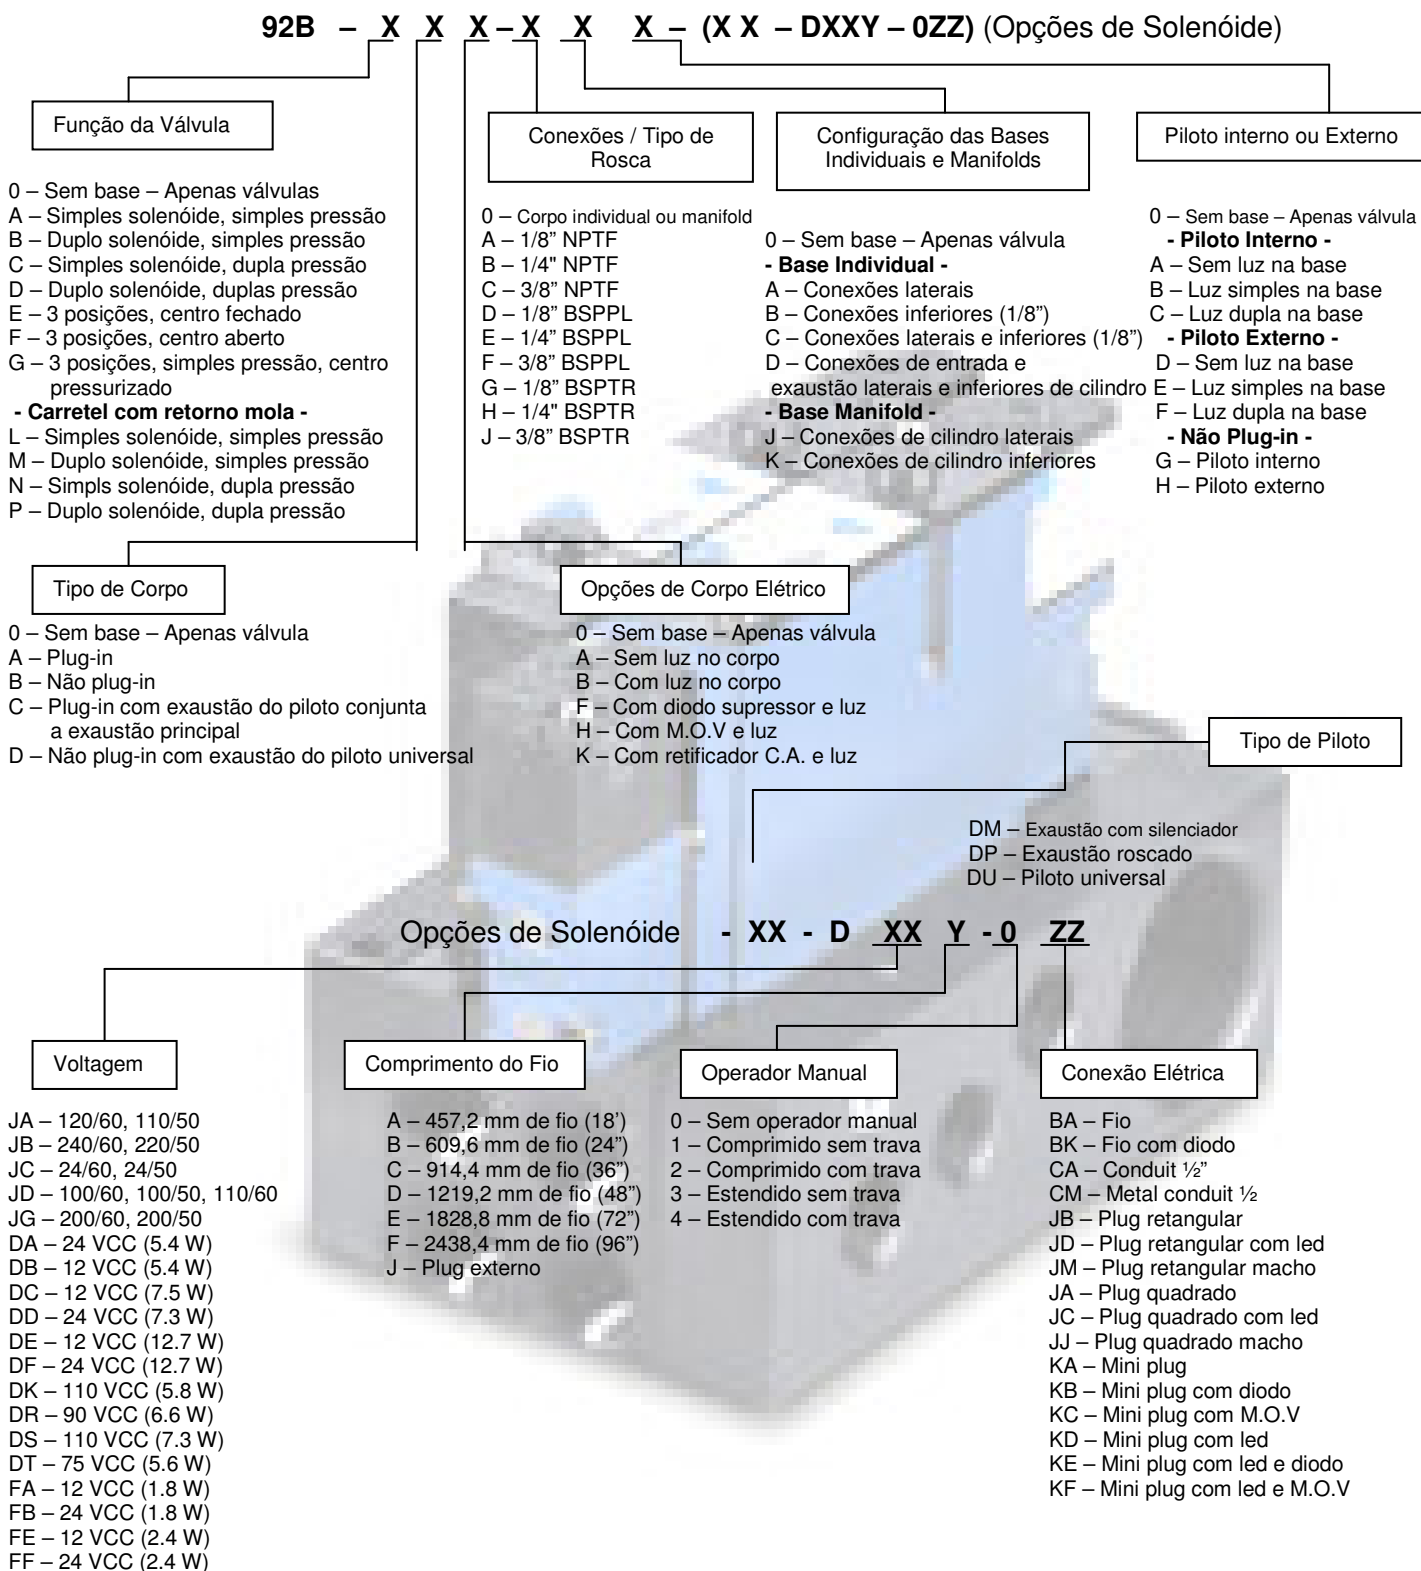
**92B – X X X – X X X – (X X – DXXY – 0ZZ)** (Opções de Solenóide)

Função da Válvula

0 – Sem base – Apenas válvulas
A – Simples solenóide, simples pressão
B – Duplo solenóide, simples pressão
C – Simples solenóide, dupla pressão
D – Duplo solenóide, duplas pressão
E – 3 posições, centro fechado
F – 3 posições, centro aberto
G – 3 posições, simples pressão, centro pressurizado
**- Carretel com retorno mola -**
L – Simples solenóide, simples pressão
M – Duplo solenóide, simples pressão
N – Simpls solenóide, dupla pressão
P – Duplo solenóide, dupla pressão

Conexões / Tipo de Rosca

0 – Corpo individual ou manifold
A – 1/8" NPTF
B – 1/4" NPTF
C – 3/8" NPTF
D – 1/8" BSPPL
E – 1/4" BSPPL
F – 3/8" BSPPL
G – 1/8" BSPTR
H – 1/4" BSPTR
J – 3/8" BSPTR

Configuração das Bases Individuais e Manifolds

0 – Sem base – Apenas válvula
**- Base Individual -**
A – Conexões laterais
B – Conexões inferiores (1/8")
C – Conexões laterais e inferiores (1/8")
D – Conexões de entrada e exaustão laterais e inferiores de cilindro
**- Base Manifold -**
J – Conexões de cilindro laterais
K – Conexões de cilindro inferiores

Piloto interno ou Externo

0 – Sem base – Apenas válvula
**- Piloto Interno -**
A – Sem luz na base
B – Luz simples na base
C – Luz dupla na base
**- Piloto Externo -**
D – Sem luz na base
E – Luz simples na base
F – Luz dupla na base
**- Não Plug-in -**
G – Piloto interno
H – Piloto externo

Tipo de Corpo

0 – Sem base – Apenas válvula
A – Plug-in
B – Não plug-in
C – Plug-in com exaustão do piloto conjunta a exaustão principal
D – Não plug-in com exaustão do piloto universal

Opções de Corpo Elétrico

0 – Sem base – Apenas válvula
A – Sem luz no corpo
B – Com luz no corpo
F – Com diodo supressor e luz
H – Com M.O.V e luz
K – Com retificador C.A. e luz

Tipo de Piloto

DM – Exaustão com silenciador
DP – Exaustão roscado
DU – Piloto universal

Opções de Solenóide **- XX - D XX Y - 0 ZZ**

Voltagem

JA – 120/60, 110/50
JB – 240/60, 220/50
JC – 24/60, 24/50
JD – 100/60, 100/50, 110/60
JG – 200/60, 200/50
DA – 24 VCC (5.4 W)
DB – 12 VCC (5.4 W)
DC – 12 VCC (7.5 W)
DD – 24 VCC (7.3 W)
DE – 12 VCC (12.7 W)
DF – 24 VCC (12.7 W)
DK – 110 VCC (5.8 W)
DR – 90 VCC (6.6 W)
DS – 110 VCC (7.3 W)
DT – 75 VCC (5.6 W)
FA – 12 VCC (1.8 W)
FB – 24 VCC (1.8 W)
FE – 12 VCC (2.4 W)
FF – 24 VCC (2.4 W)

Comprimento do Fio

A – 457,2 mm de fio (18')
B – 609,6 mm de fio (24")
C – 914,4 mm de fio (36")
D – 1219,2 mm de fio (48")
E – 1828,8 mm de fio (72")
F – 2438,4 mm de fio (96")
J – Plug externo

Operador Manual

0 – Sem operador manual
1 – Comprimido sem trava
2 – Comprimido com trava
3 – Estendido sem trava
4 – Estendido com trava

Conexão Elétrica

BA – Fio
BK – Fio com diodo
CA – Conduit ½"
CM – Metal conduit ½
JB – Plug retangular
JD – Plug retangular com led
JM – Plug retangular macho
JA – Plug quadrado
JC – Plug quadrado com led
JJ – Plug quadrado macho
KA – Mini plug
KB – Mini plug com diodo
KC – Mini plug com M.O.V
KD – Mini plug com led
KE – Mini plug com led e diodo
KF – Mini plug com led e M.O.V